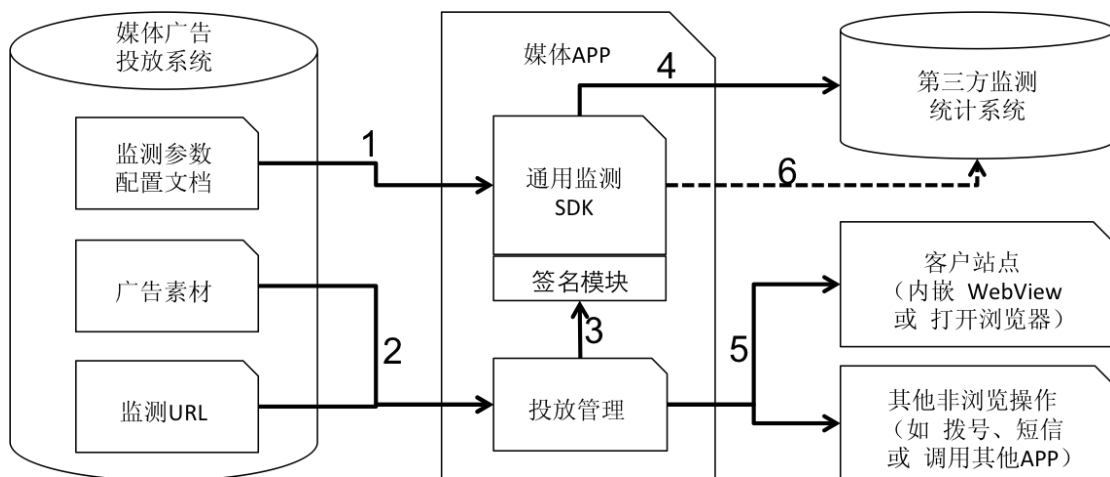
媒体广告投放系统

监测参数配置文档

广告素材

监测URL

媒体APP

通用监测SDK

签名模块

投放管理

第三方监测统计系统

客户站点（内嵌 WebView 或 打开浏览器）

其他非浏览操作（如 拨号、短信 或 调用其他APP）

1

2

3

4

5

6